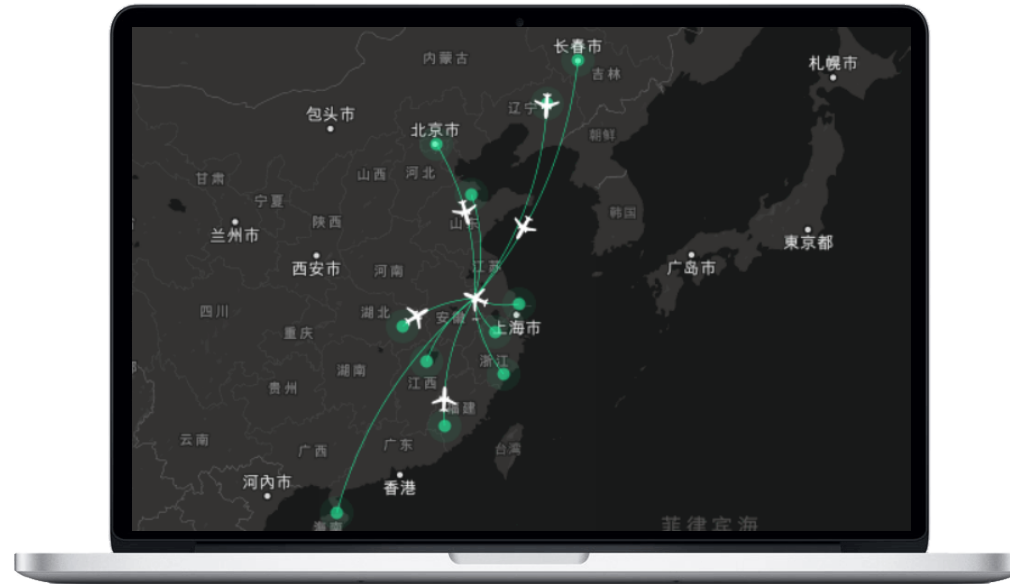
长春市
内蒙古
吉林
札幌市
辽宁
包头市
北京市
朝鲜
山西
河北
甘肃
宁夏
韩国
陕西
山东
东京都
兰州市
西安市
河南
江苏
广岛市
四川
湖北
安徽
上海市
重庆
浙江
湖南
江西
贵州
福建
云南
广西
广东
台湾
河内市
香港
海南
菲律宾海